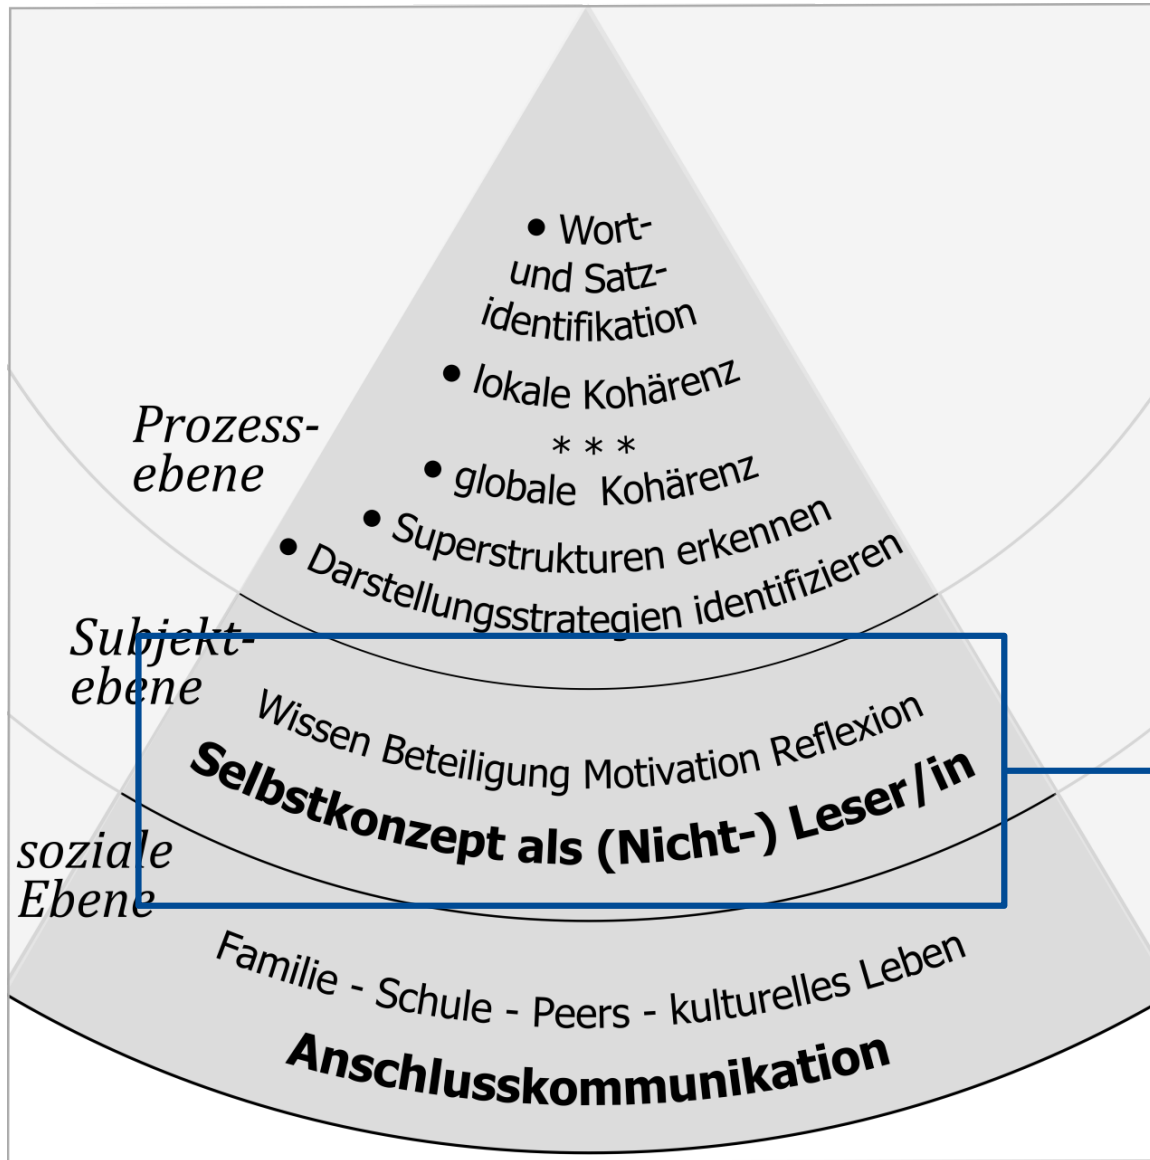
• Wort- und Satzidentifikation

• lokale Kohärenz

* * *

• globale Kohärenz

• Superstrukturen erkennen

• Darstellungsstrategien identifizieren

Prozessebene

Subjektebene

Wissen Beteiligung Motivation Reflexion

Selbstkonzept als (Nicht-) Leser/in

soziale Ebene

Familie - Schule - Peers - kulturelles Leben

Anschlusskommunikation